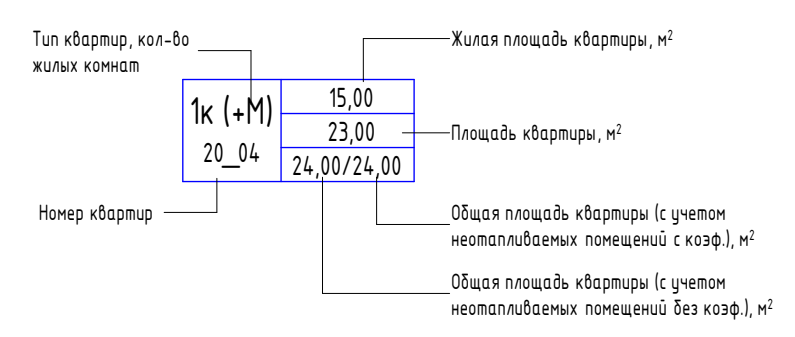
Тип квартир, кол-во жилых комнат

Жилая площадь квартиры, м$^2$

1к (+М)

20_04

15,00

23,00

24,00/24,00

Площадь квартиры, м$^2$

Номер квартир

Общая площадь квартиры (с учетом неотапливаемых помещений с коэф.), м$^2$

Общая площадь квартиры (с учетом неотапливаемых помещений без коэф.), м$^2$